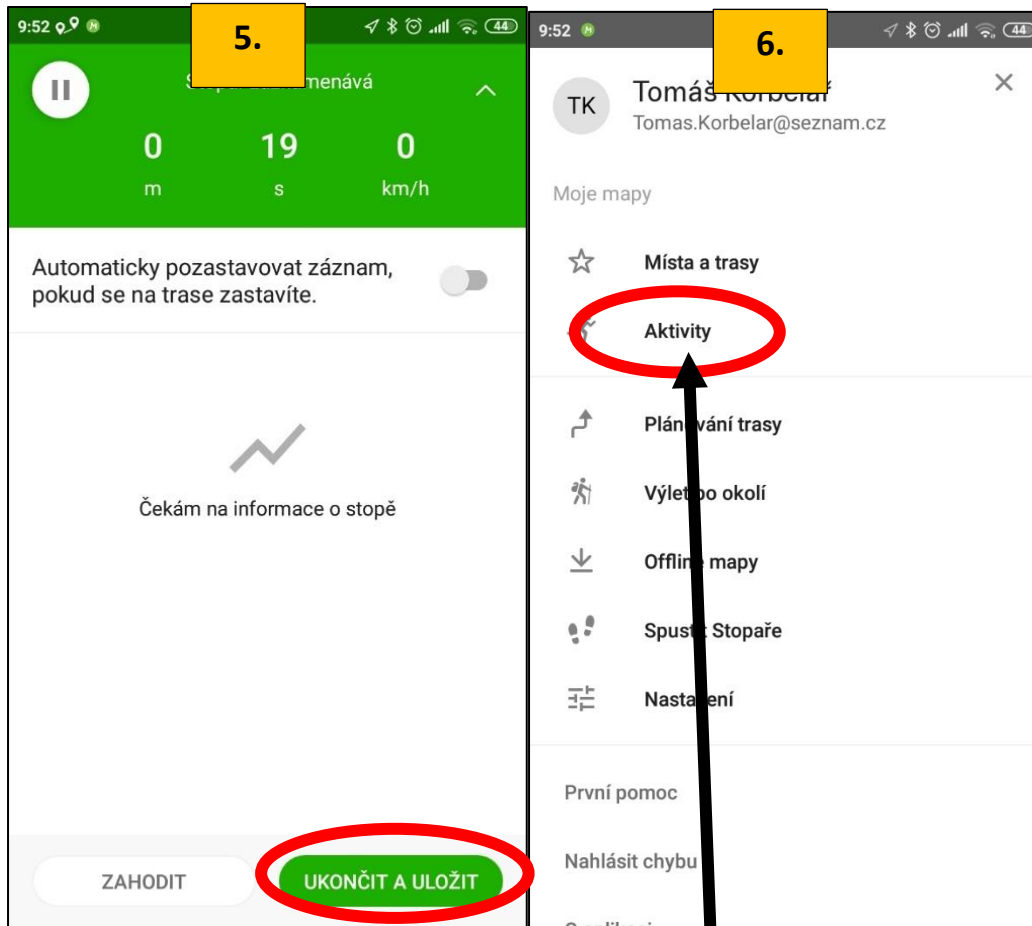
9:52

5.

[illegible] menává

0
m

19
s

0
km/h

Automaticky pozastavovat záznam, pokud se na trase zastavíte.

Čekám na informace o stopě

ZAHODIT

UKONČIT A ULOŽIT

9:52

6.

TK

Tomáš Korbelář

Tomas.Korbelar@seznam.cz

Moje mapy

Místa a trasy

Aktivity

Plán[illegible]vání trasy

Výlet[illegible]po okolí

Offli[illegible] mapy

Spus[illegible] Stopaře

Nasta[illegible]ení

První pomoc

Nahlásit chybu